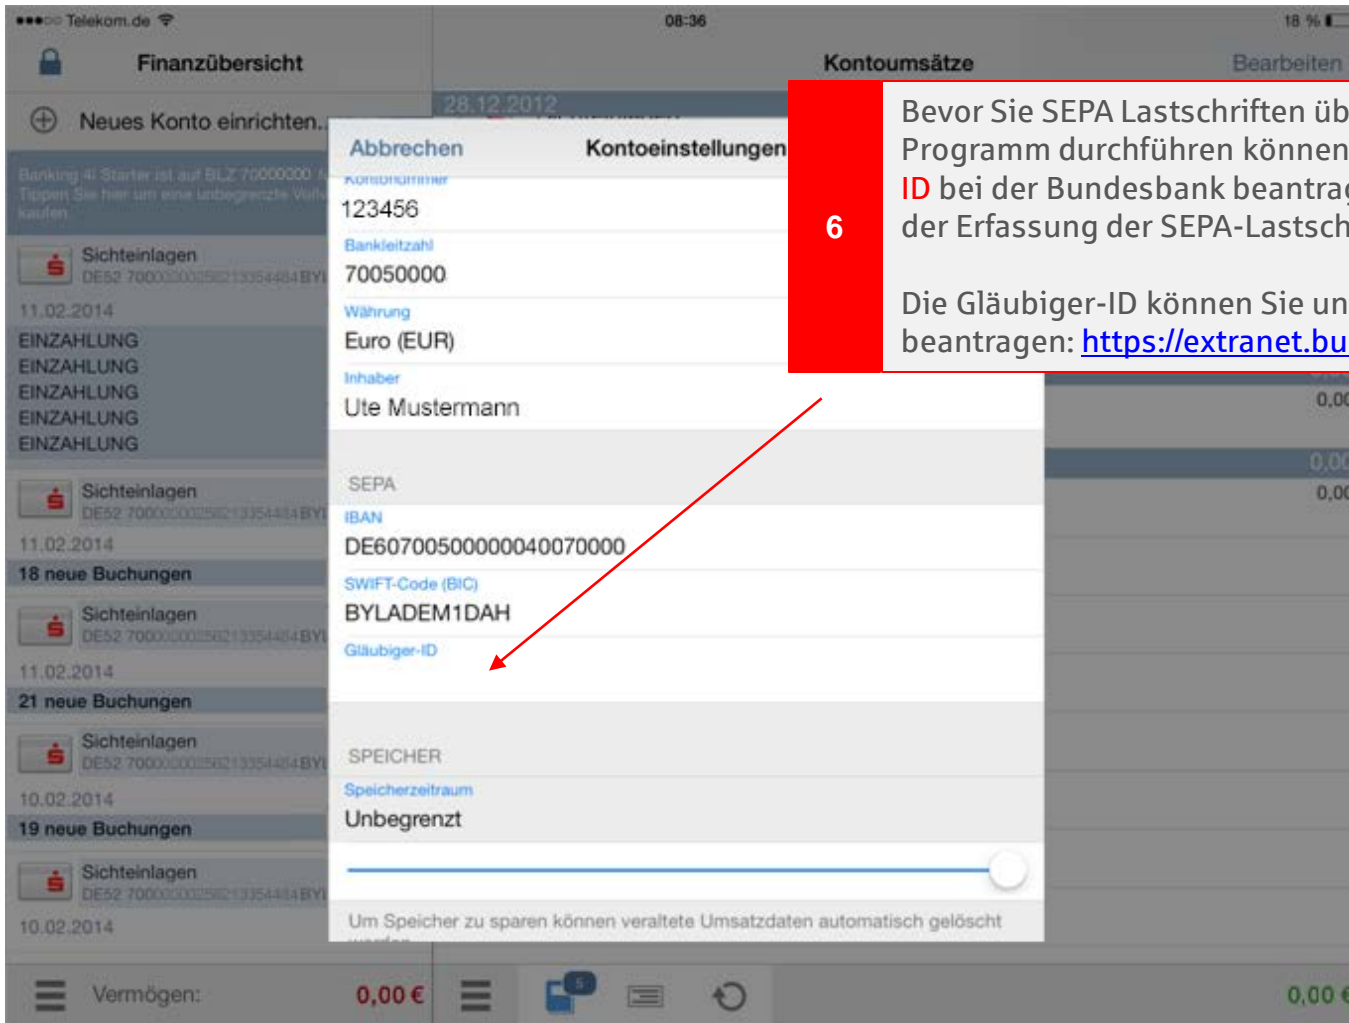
Telekom.de 08:36 18 %

Finanzübersicht

Kontoumsätze

Bearbeiten

Neues Konto einrichten...

28.12.2012

Banking 4i Starter ist auf BLZ 70000000 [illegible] Tippen Sie hier um eine unbegrenzte Vollv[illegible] kaufen.

Sichteinlagen
DE52 70000000025621335448​4BYL

11.02.2014

EINZAHLUNG
EINZAHLUNG
EINZAHLUNG
EINZAHLUNG
EINZAHLUNG

Sichteinlagen
DE52 70000000025621335448​4BYL

11.02.2014

18 neue Buchungen

Sichteinlagen
DE52 70000000025621335448​4BYL

11.02.2014

21 neue Buchungen

Sichteinlagen
DE52 70000000025621335448​4BYL

10.02.2014

19 neue Buchungen

Sichteinlagen
DE52 70000000025621335448​4BYL

10.02.2014

Vermögen: 0,00 €

Abbrechen Kontoeinstellungen

Kontonummer
123456
Bankleitzahl
70050000
Währung
Euro (EUR)
Inhaber
Ute Mustermann

SEPA
IBAN
DE60700500000000040070000
SWIFT-Code (BIC)
BYLADEM1DAH
Gläubiger-ID

SPEICHER
Speicherzeitraum
Unbegrenzt

Um Speicher zu sparen können veraltete Umsatzdaten automatisch gelöscht werden.

6

Bevor Sie SEPA Lastschriften üb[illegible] Programm durchführen können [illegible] ID bei der Bundesbank beantra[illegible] der Erfassung der SEPA-Lastsch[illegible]

Die Gläubiger-ID können Sie un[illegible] beantragen: https://extranet.bu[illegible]

0,00
0,00
0,00

0,00 €